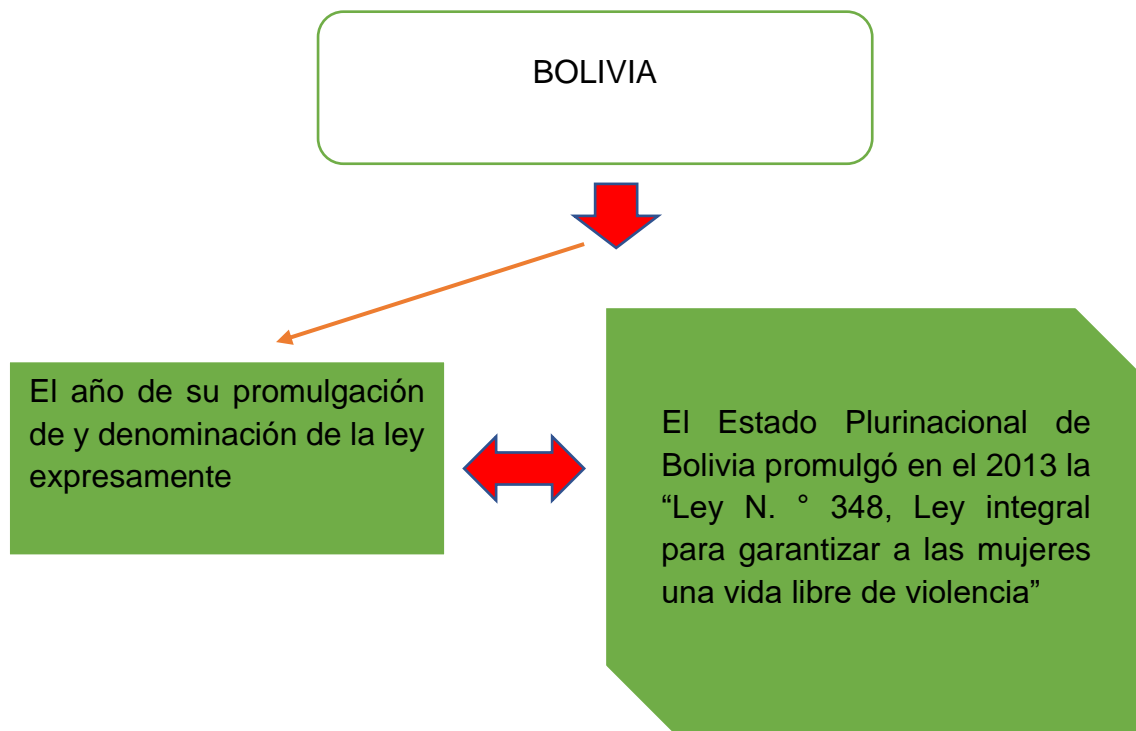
BOLIVIA

El año de su promulgación de y denominación de la ley expresamente

El Estado Plurinacional de Bolivia promulgó en el 2013 la “Ley N. ° 348, Ley integral para garantizar a las mujeres una vida libre de violencia”